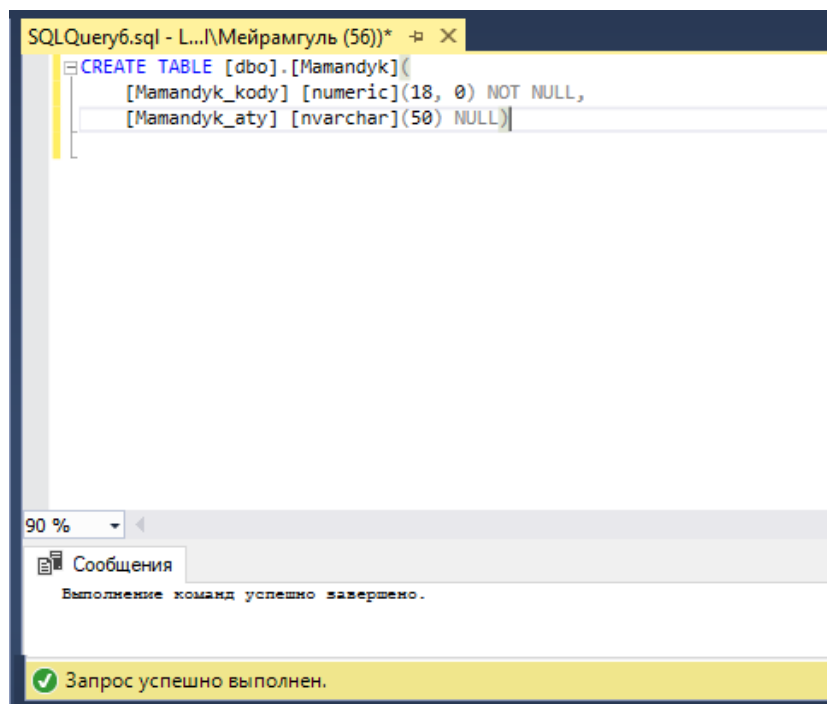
SQLQuery6.sql - L...l\Мейрамгуль (56))*

CREATE TABLE [dbo].[Mamandyk](
[Mamandyk_kody] [numeric](18, 0) NOT NULL,
[Mamandyk_aty] [nvarchar](50) NULL)

90 %

Сообщения

Выполнение команд успешно завершено.

Запрос успешно выполнен.